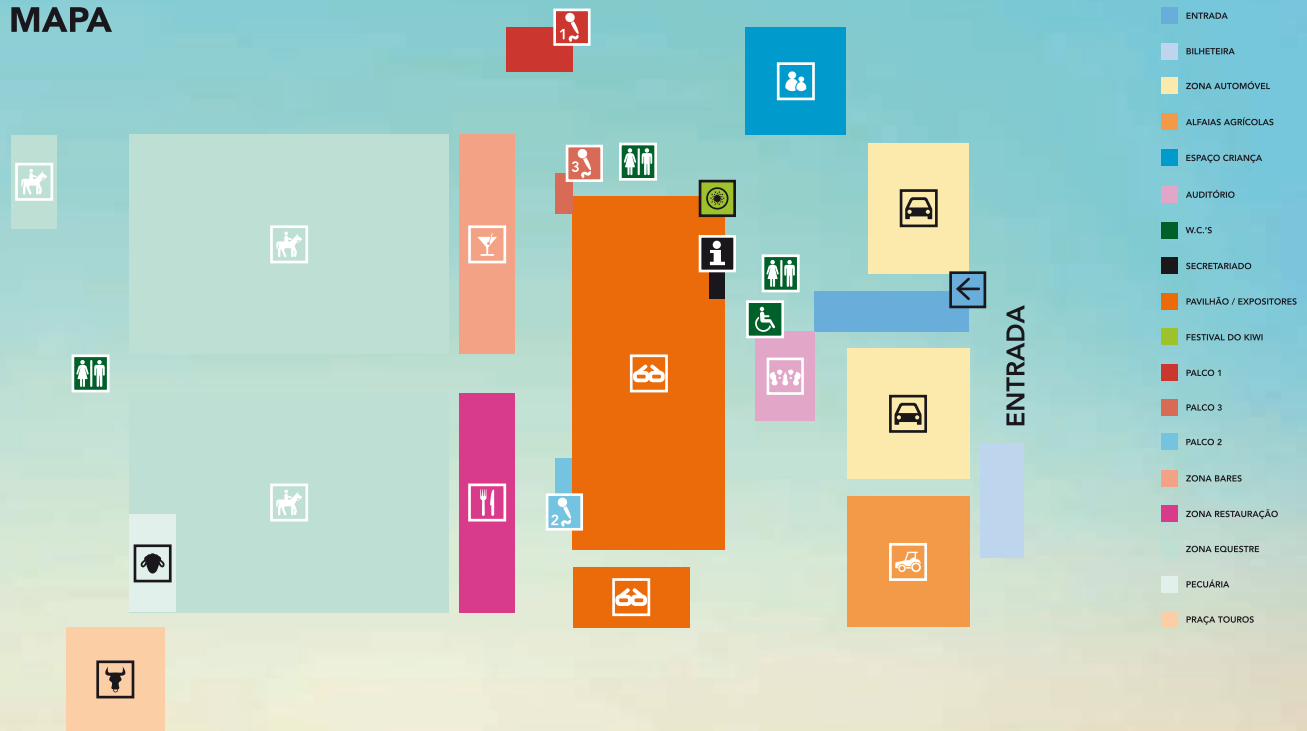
MAPA

1

3

2

ENTRADA

ENTRADA
BILHETEIRA
ZONA AUTOMÓVEL
ALFAIAS AGRÍCOLAS
ESPAÇO CRIANÇA
AUDITÓRIO
W.C.'S
SECRETARIADO
PAVILHÃO / EXPOSITORES
FESTIVAL DO KIWI
PALCO 1
PALCO 3
PALCO 2
ZONA BARES
ZONA RESTAURAÇÃO
ZONA EQUESTRE
PECUÁRIA
PRAÇA TOUROS